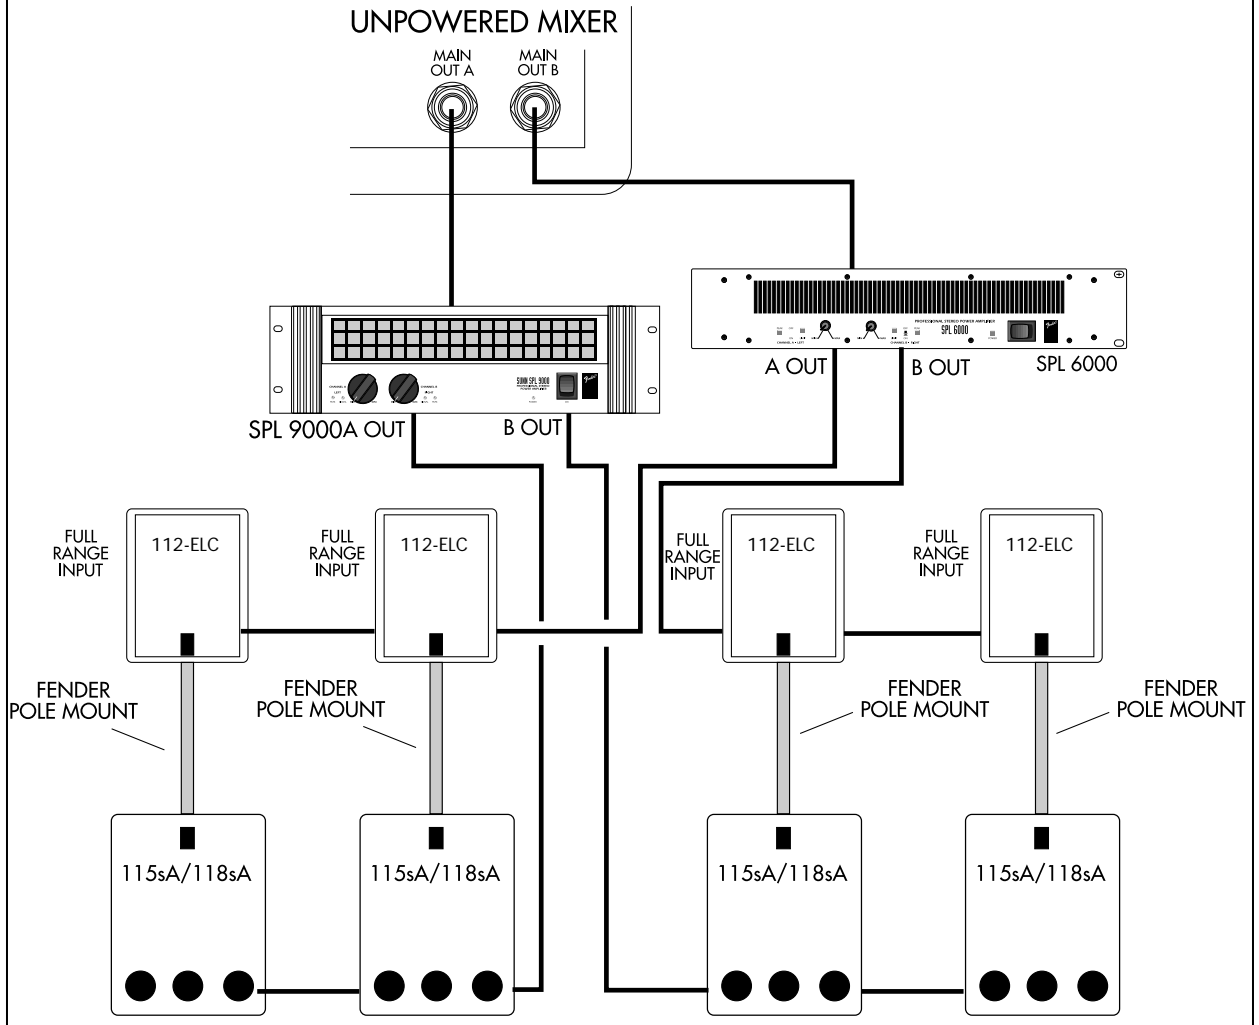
UNPOWERED MIXER

MAIN OUT A

MAIN OUT B

SPL 9000

PROFESSIONAL STEREO POWER AMPLIFIER

SPL 6000

SPL 9000A OUT

B OUT

A OUT

B OUT

SPL 6000

FULL RANGE INPUT

112-ELC

FULL RANGE INPUT

112-ELC

FULL RANGE INPUT

112-ELC

FULL RANGE INPUT

112-ELC

FENDER POLE MOUNT

FENDER POLE MOUNT

FENDER POLE MOUNT

FENDER POLE MOUNT

115sA/118sA

115sA/118sA

115sA/118sA

115sA/118sA